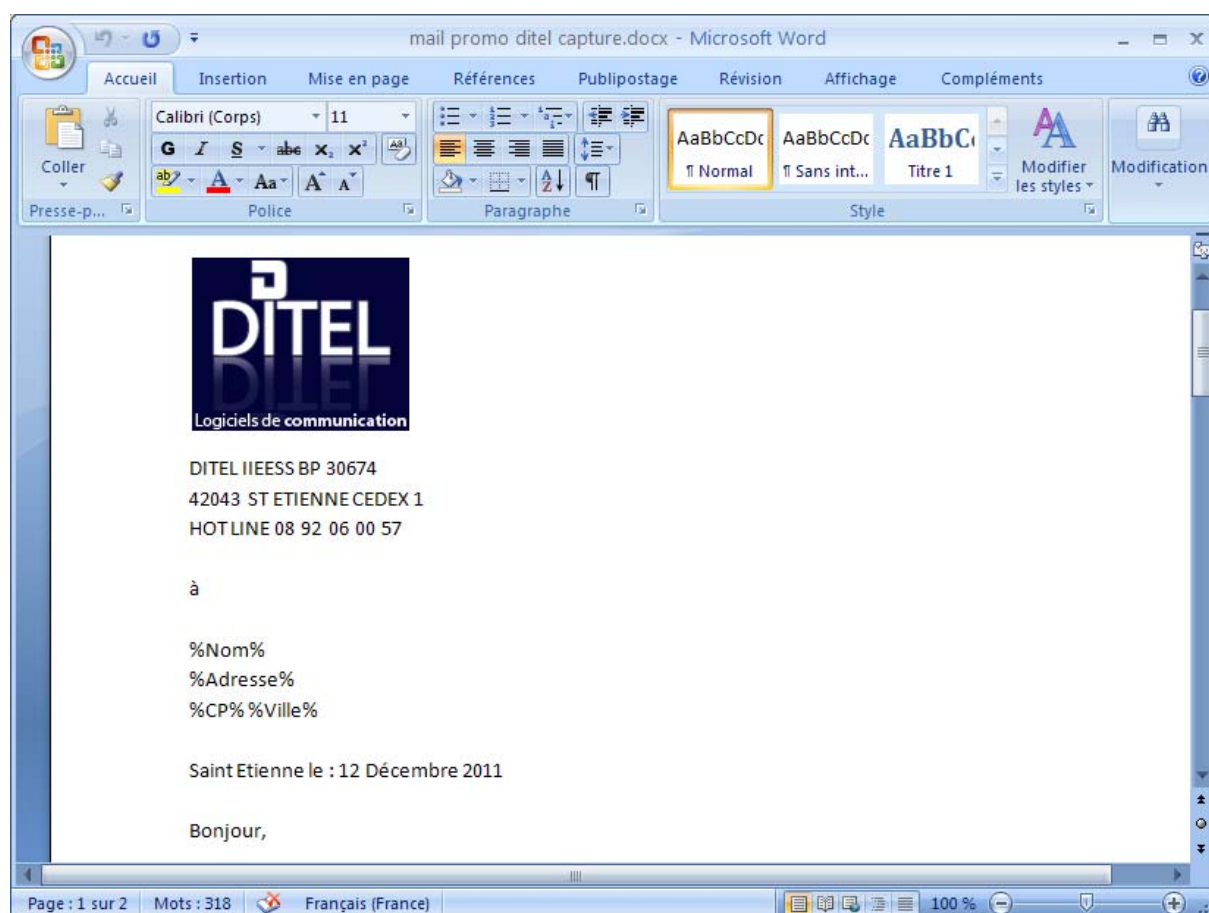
mail promo ditel capture.docx - Microsoft Word

Accueil Insertion Mise en page Références Publipostage Révision Affichage Compléments

Coller
Presse-p...

Calibri (Corps) 11
G I S abe $x_2$ $x^2$
Aa A A
Police

Paragraphe

AaBbCcDc ¶ Normal
AaBbCcDc ¶ Sans int...
AaBbC Titre 1
Modifier les styles
Style

Modification

DITEL
Logiciels de communication

DITEL IIEESS BP 30674
42043 ST ETIENNE CEDEX 1
HOT LINE 08 92 06 00 57

à

%Nom%
%Adresse%
%CP% %Ville%

Saint Etienne le : 12 Décembre 2011

Bonjour,

Page : 1 sur 2 Mots : 318 Français (France) 100 %